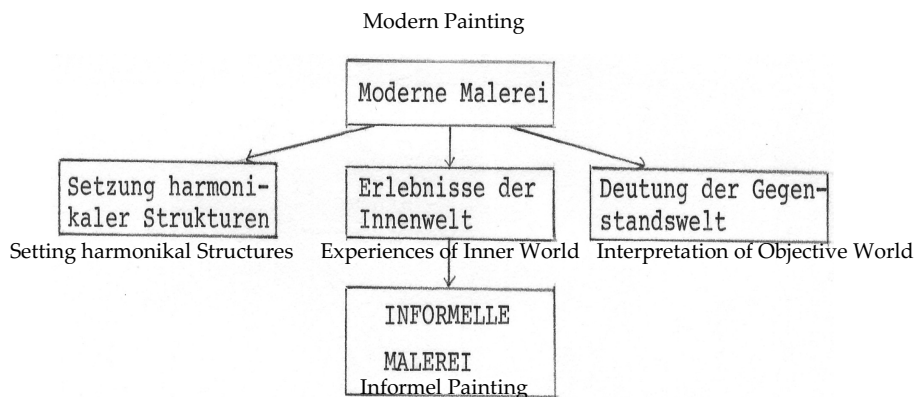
Modern Painting

Moderne Malerei

Setzung harmonikaler Strukturen

Setting harmonikal Structures

Erlebnisse der Innenwelt

Experiences of Inner World

Deutung der Gegenstandswelt

Interpretation of Objective World

INFORMELLE MALEREI

Informel Painting